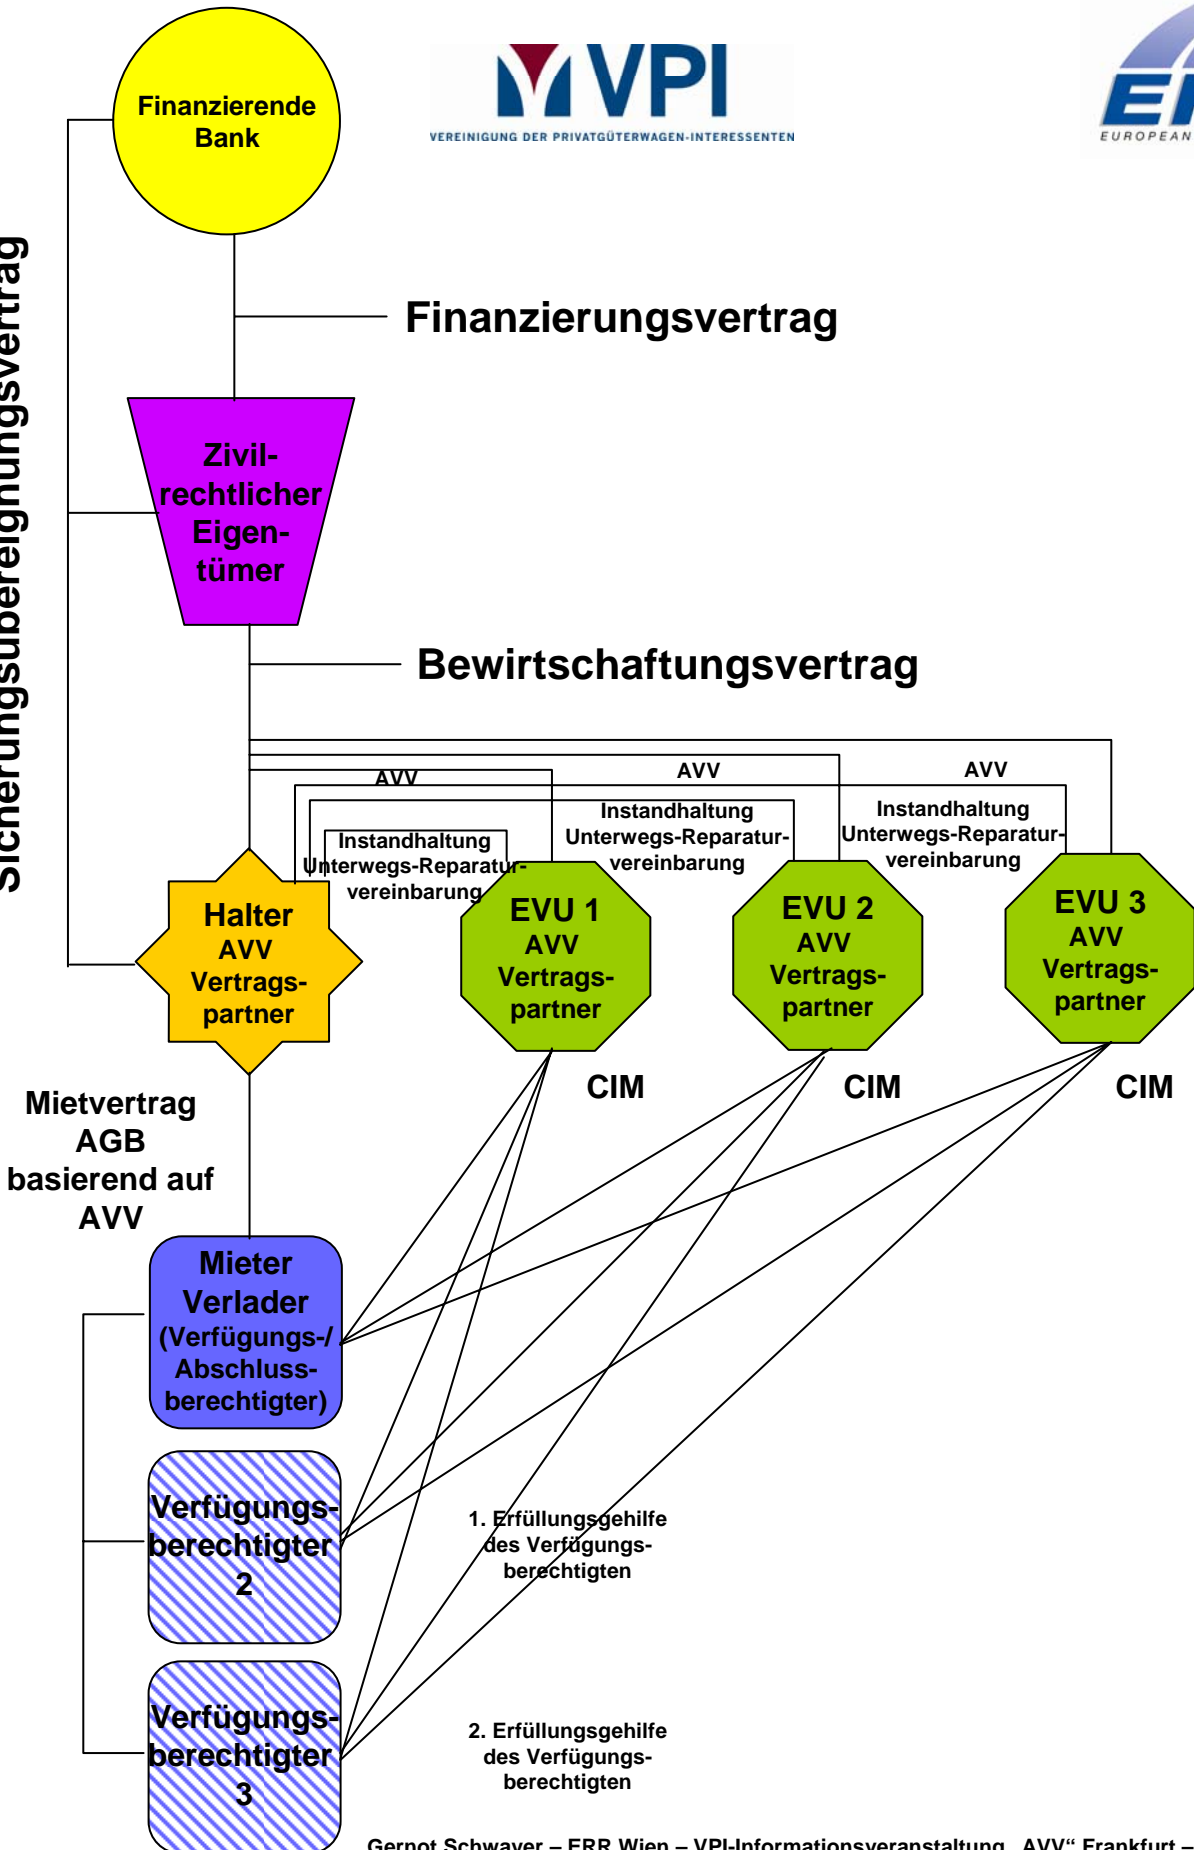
VPI
VEREINIGUNG DER PRIVATGÜTERWAGEN-INTERESSENTEN

EUROPEAN

Sicherungsübereignungsvertrag

Finanzierende Bank

Finanzierungsvertrag

Zivilrechtlicher Eigentümer

Bewirtschaftungsvertrag

AVV

AVV

AVV

Instandhaltung Unterwegs-Reparaturvereinbarung

Instandhaltung Unterwegs-Reparaturvereinbarung

Instandhaltung Unterwegs-Reparaturvereinbarung

Halter AVV Vertragspartner

EVU 1 AVV Vertragspartner

EVU 2 AVV Vertragspartner

EVU 3 AVV Vertragspartner

CIM

CIM

CIM

Mietvertrag AGB basierend auf AVV

Mieter Verlader (Verfügungs-/ Abschlussberechtigter)

Verfügungsberechtigter 2

Verfügungsberechtigter 3

1. Erfüllungsgehilfe des Verfügungsberechtigten

2. Erfüllungsgehilfe des Verfügungsberechtigten

Gernot Schwayer – ERR Wien – VPI-Informationsveranstaltung „AVV“ Frankfurt –